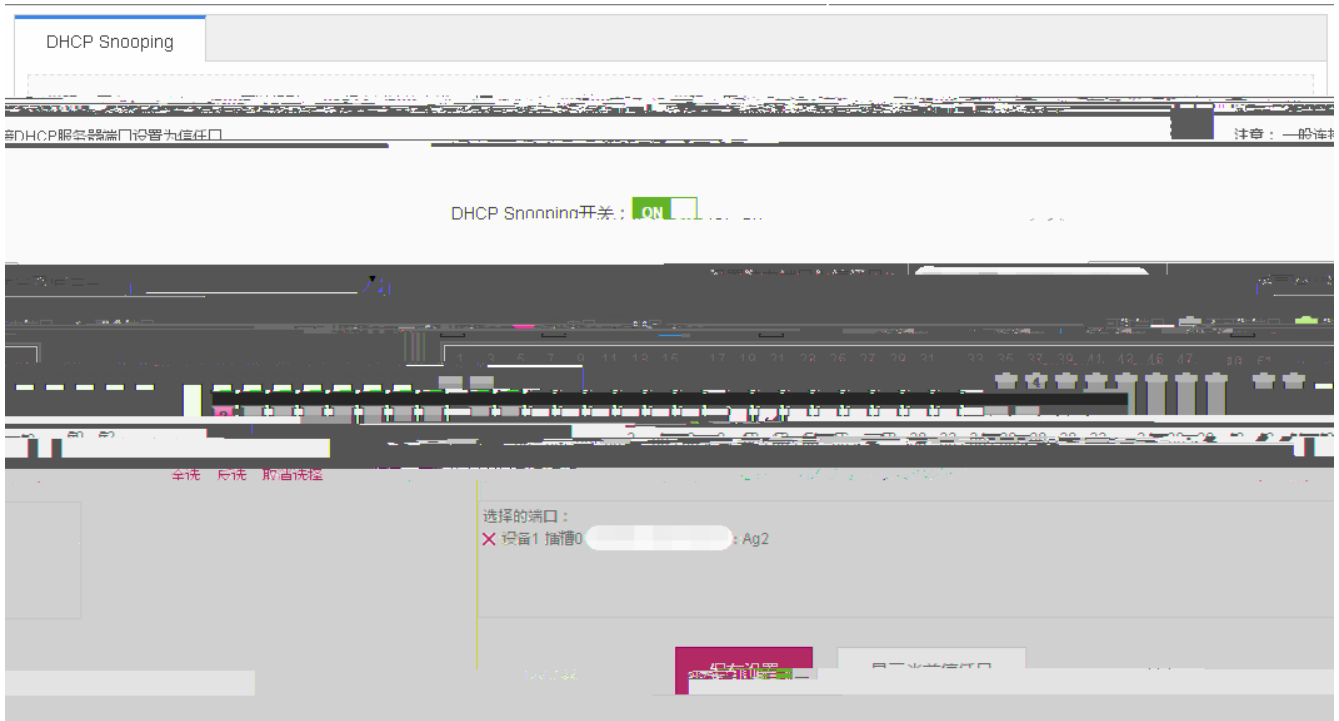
DHCP Snooping

将DHCP服务器端口设置为信任口

注意：一般连接

DHCP Snooping开关： ON

1 3 5 7 9 11 13 15 17 19 21 23 25 27 29 31 33 35 37 39 41 43 45 47

全选 反选 取消选择

选择的端口：
✕ 设备1 插槽0 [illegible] : Ag2

保存设置

显示当前信任口